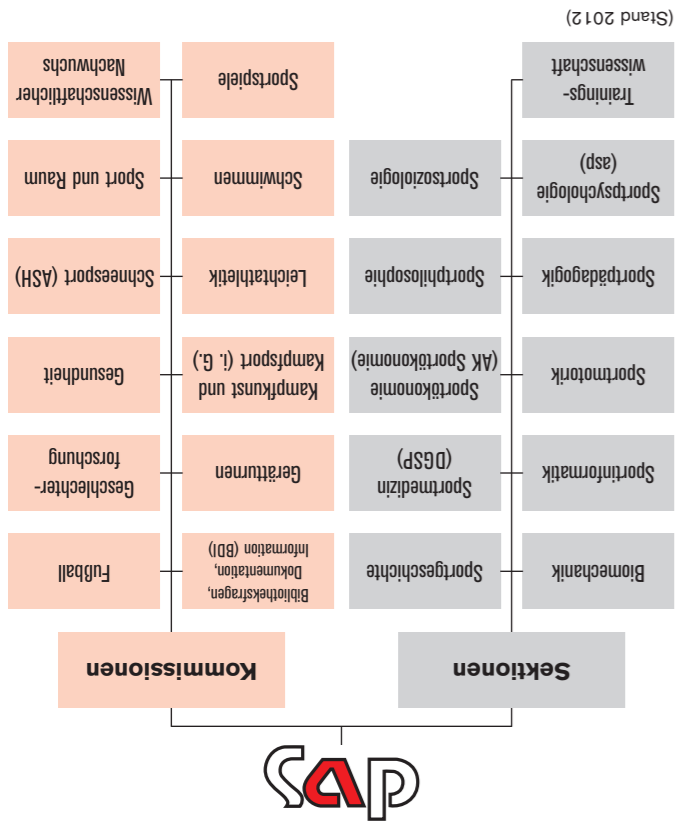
dvs

Sektionen

Biomechanik

Sportinformatik

Sportmotorik

Sportpädagogik

Sportpsychologie (asp)

Trainingswissenschaft

Sportgeschichte

Sportmedizin (DGSP)

Sportökonomie (AK Sportökonomie)

Sportphilosophie

Sportsoziologie

Kommissionen

Bibliotheksfragen, Dokumentation, Information (BDI)

Gerätturnen

Kampfkunst und Kampfsport (i. G.)

Leichtathletik

Schwimmen

Sportspiele

Fußball

Geschlechterforschung

Gesundheit

Schneesport (ASH)

Sport und Raum

Wissenschaftlicher Nachwuchs

(Stand 2012)